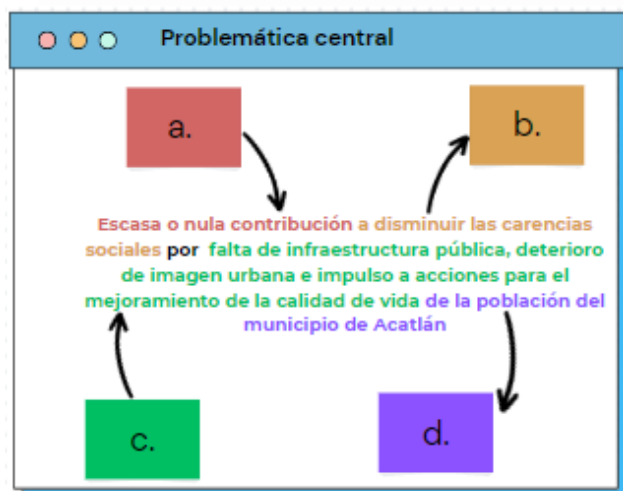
Problemática central

a.

b.

Escasa o nula contribución a disminuir las carencias sociales por falta de infraestructura pública, deterioro de imagen urbana e impulso a acciones para el mejoramiento de la calidad de vida de la población del municipio de Acatlán

c.

d.